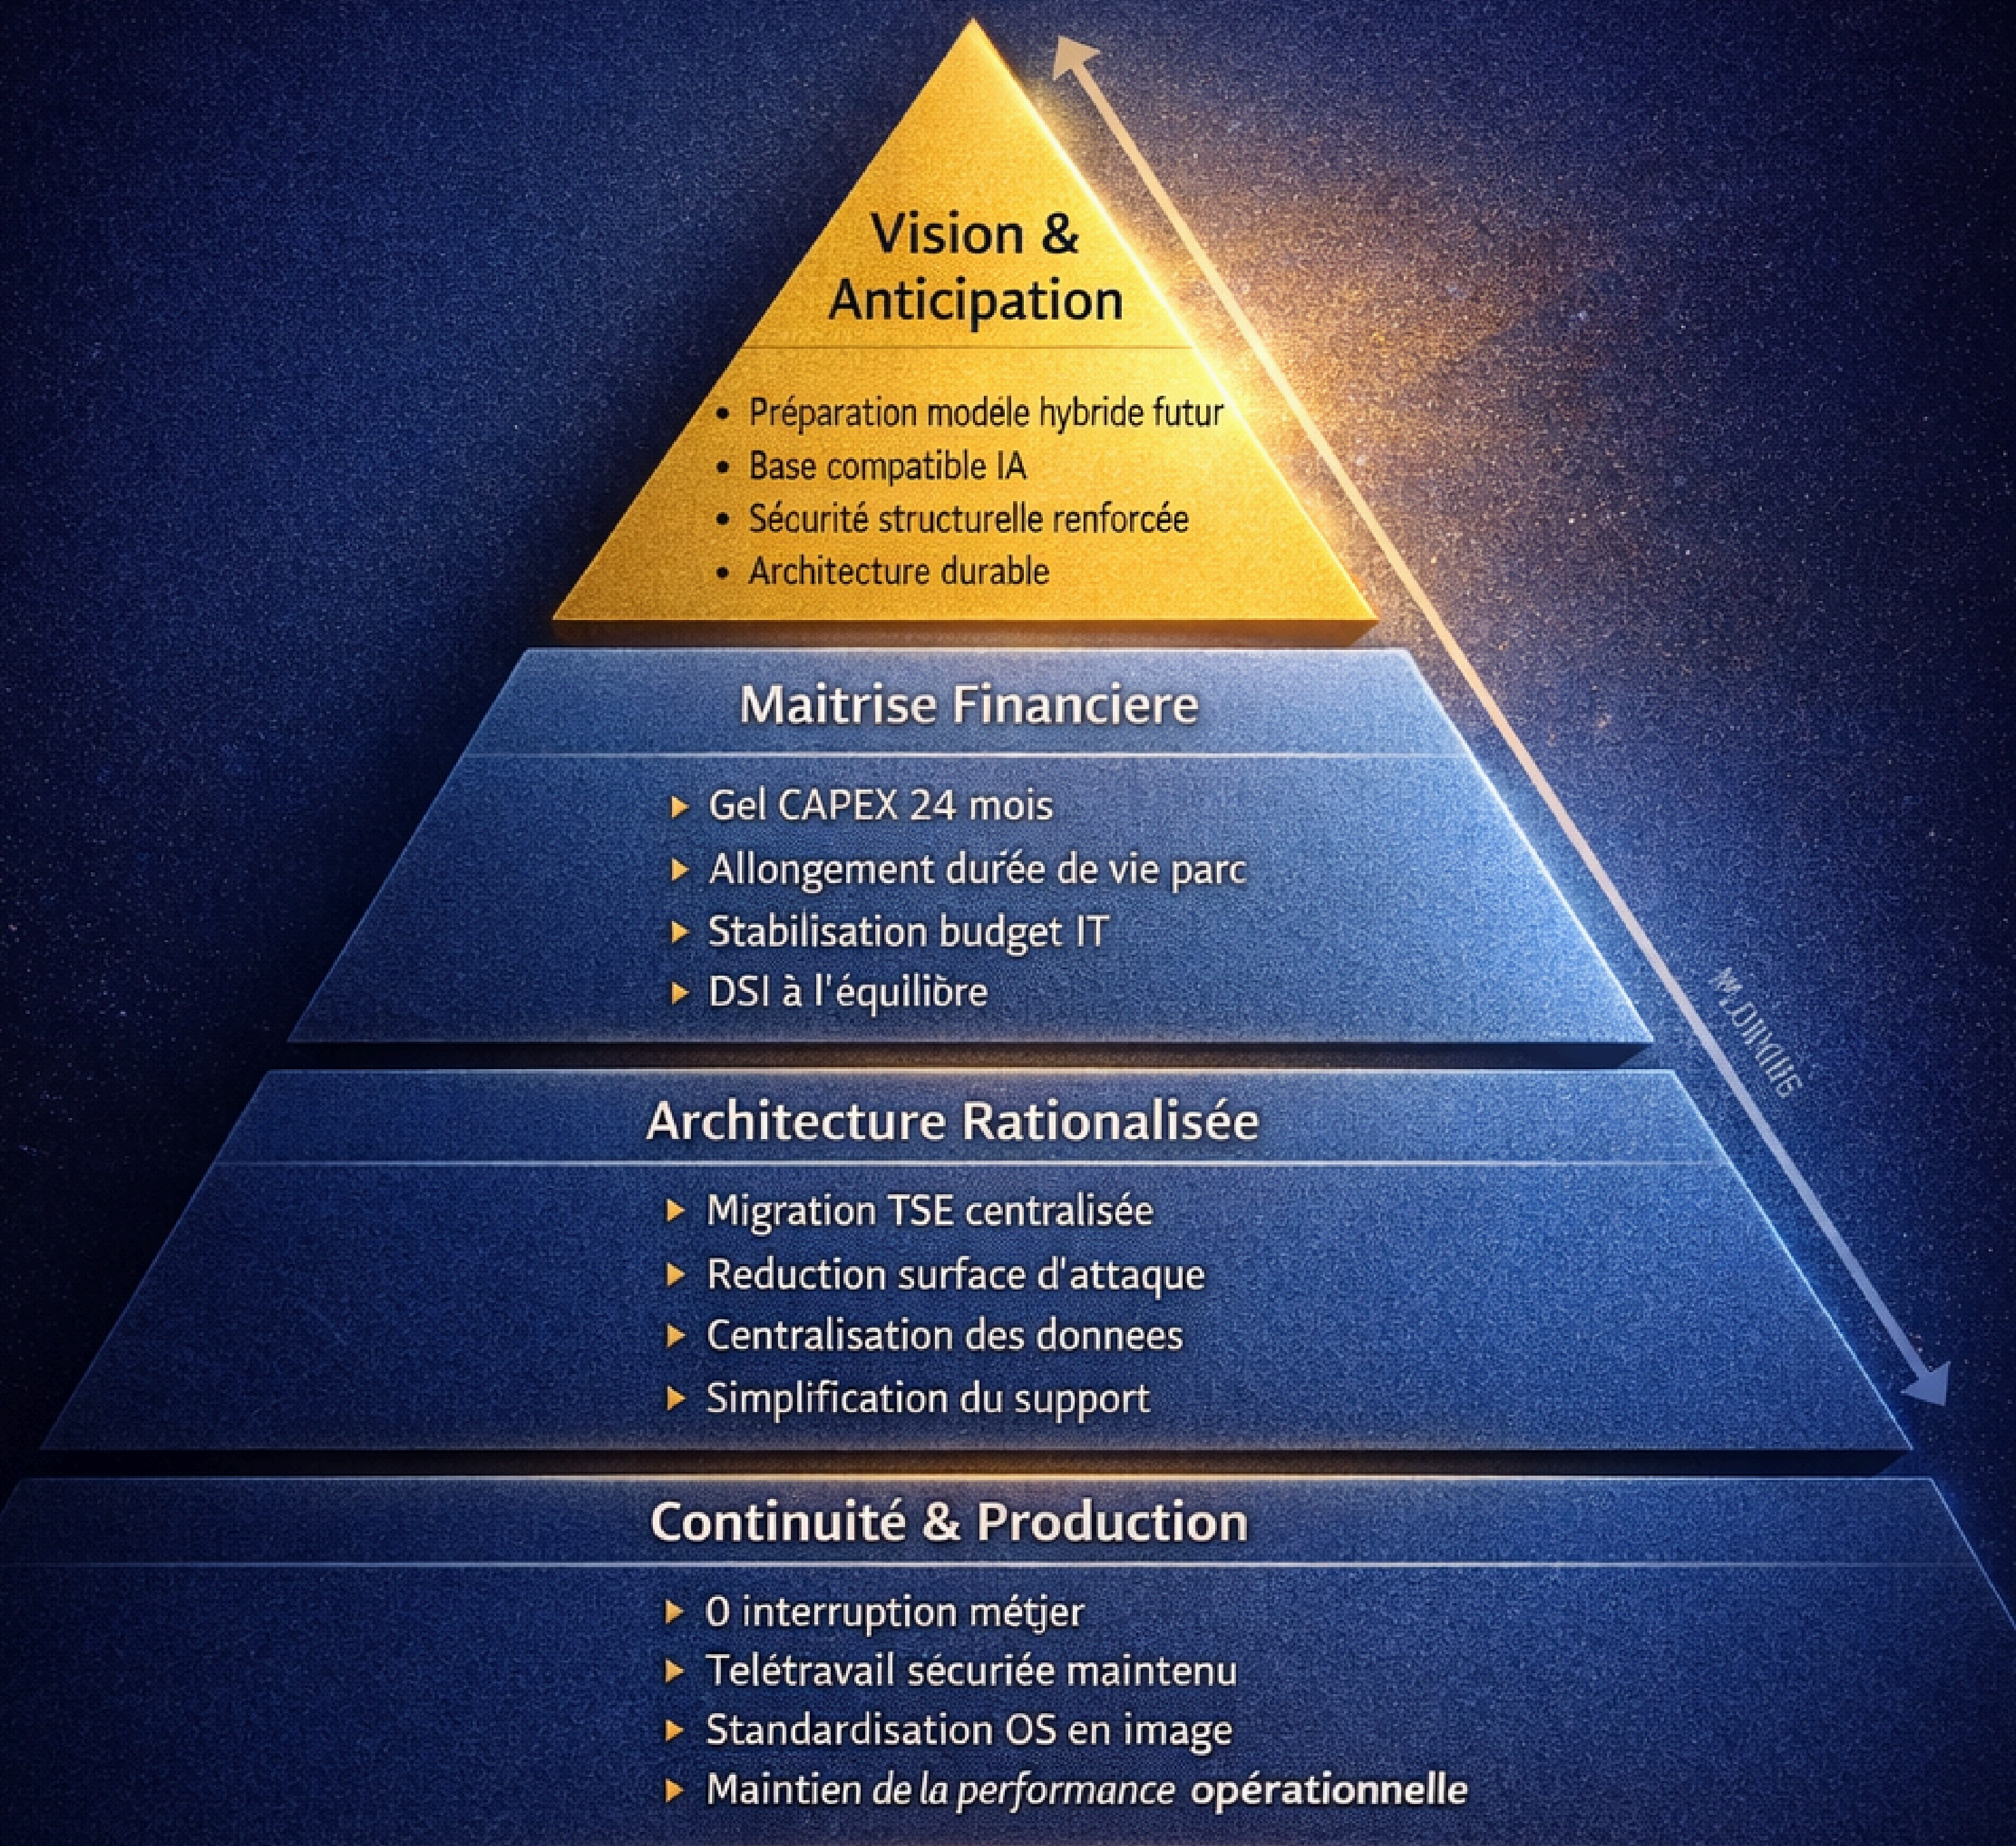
Vision & Anticipation

- Préparation modéle hybride futur
- Base compatible IA
- Sécurité structurelle renforcée
- Architecture durable

Maitrise Financiere

- Gel CAPEX 24 mois
- Allongement durée de vie parc
- Stabilisation budget IT
- DSI à l'équilibre

Architecture Rationalisée

- Migration TSE centralisée
- Reduction surface d'attaque
- Centralisation des donnees
- Simplification du support

Continuité & Production

- 0 interruption métjer
- Telétravail sécuriée maintenu
- Standardisation OS en image
- Maintien de la performance opérationnelle

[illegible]